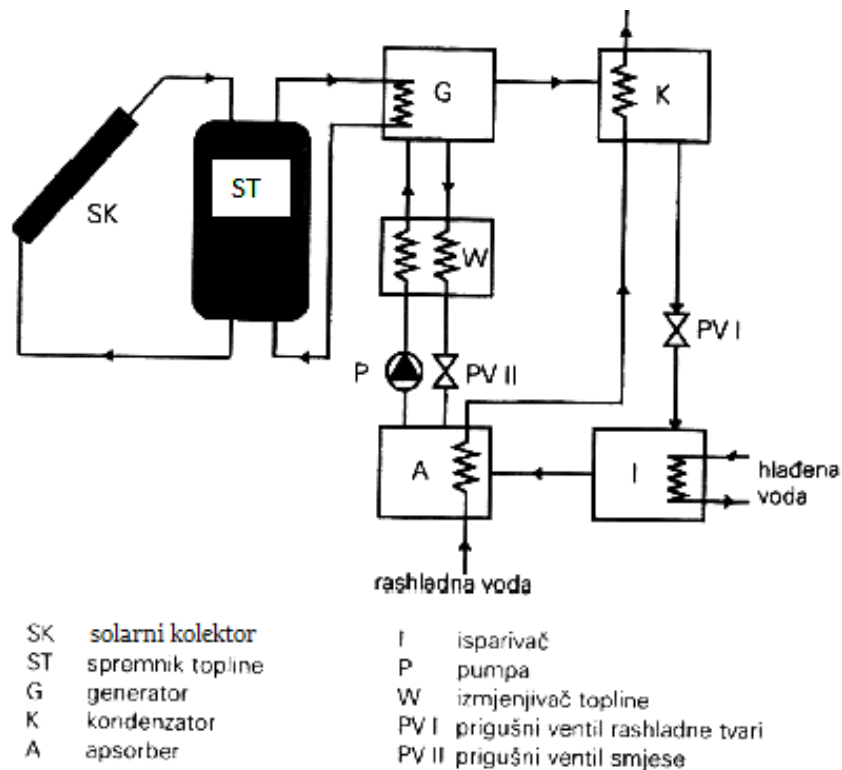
G

K

ST

SK

W

PV I

P

PV II

A

I

hlađena voda

rashladna voda

SK solarni kolektor
ST spremnik topline
G generator
K kondenzator
A apsorber

I isparivač
P pumpa
W izmjenjivač topline
PV I prigušni ventil rashladne tvari
PV II prigušni ventil smjese